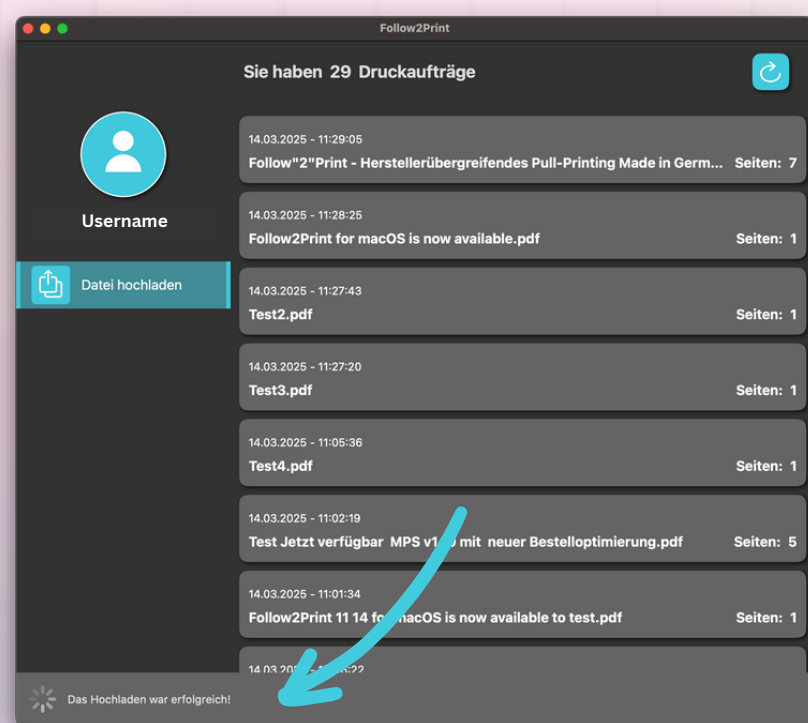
Follow2Print

Sie haben 29 Druckaufträge

Username

Datei hochladen

14.03.2025 - 11:29:05
Follow"2"Print - Herstellerübergreifendes Pull-Printing Made in Germ... Seiten: 7

14.03.2025 - 11:28:25
Follow2Print for macOS is now available.pdf Seiten: 1

14.03.2025 - 11:27:43
Test2.pdf Seiten: 1

14.03.2025 - 11:27:20
Test3.pdf Seiten: 1

14.03.2025 - 11:05:36
Test4.pdf Seiten: 1

14.03.2025 - 11:02:19
Test Jetzt verfügbar MPS v1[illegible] mit neuer Bestelloptimierung.pdf Seiten: 5

14.03.2025 - 11:01:34
Follow2Print 11 14 fo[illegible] macOS is now available to test.pdf Seiten: 1

14.03.20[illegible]:22

Das Hochladen war erfolgreich!